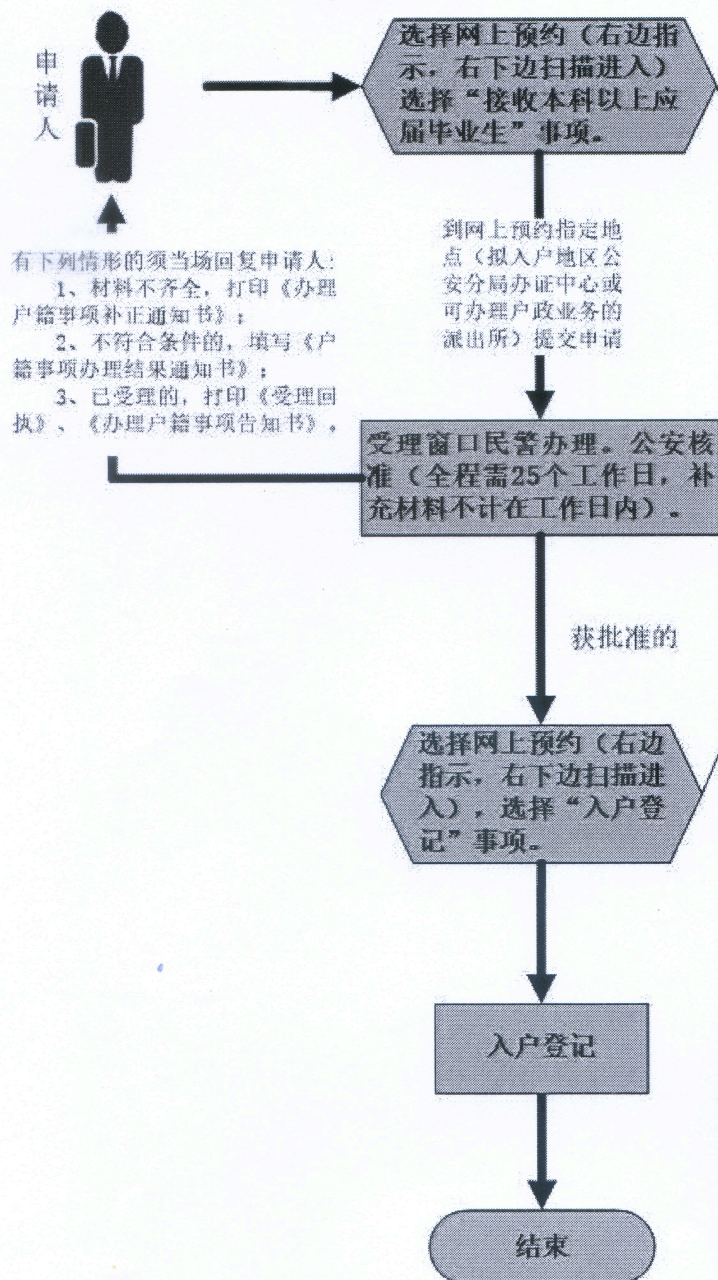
申请人

选择网上预约（右边指示，右下边扫描进入）选择“接收本科以上应届毕业生”事项。

到网上预约指定地点（拟入户地区公安分局办证中心或可办理户政业务的派出所）提交申请

有下列情形的须当场回复申请人：
1、材料不齐全，打印《办理户籍事项补正通知书》；
2、不符合条件的，填写《户籍事项办理结果通知书》；
3、已受理的，打印《受理回执》、《办理户籍事项告知书》。

受理窗口民警办理。公安核准（全程需25个工作日，补充材料不计在工作日内）。

获批准的

选择网上预约（右边指示，右下边扫描进入），选择“入户登记”事项。

入户登记

结束